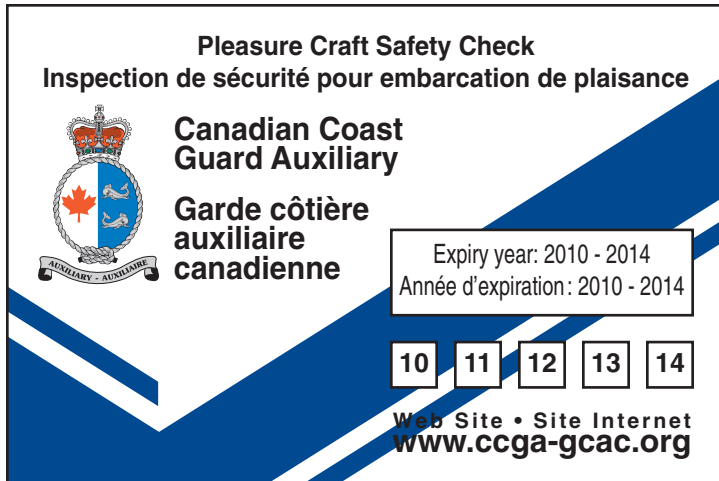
Pleasure Craft Safety Check
Inspection de sécurité pour embarcation de plaisance

AUXILIARY - AUXILIAIRE

Canadian Coast Guard Auxiliary

Garde côtière auxiliaire canadienne

Expiry year: 2010 - 2014
Année d'expiration: 2010 - 2014

10 11 12 13 14

Web Site • Site Internet
www.ccga-gcac.org